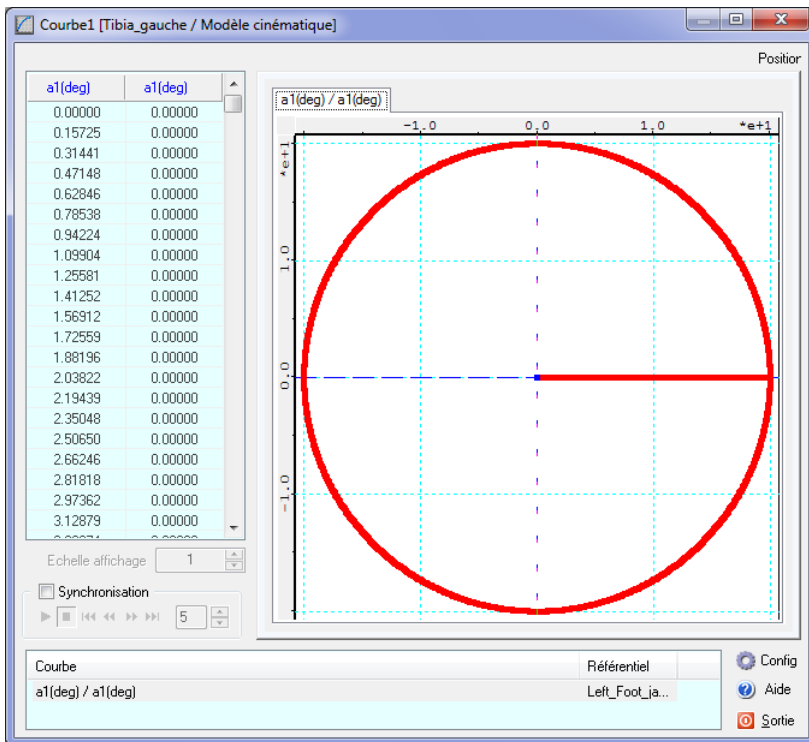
Courbe1 [Tibia_gauche / Modèle cinématique]

Position

| a1(deg) | a1(deg) |
|---|---|
| 0.00000 | 0.00000 |
| 0.15725 | 0.00000 |
| 0.31441 | 0.00000 |
| 0.47148 | 0.00000 |
| 0.62846 | 0.00000 |
| 0.78538 | 0.00000 |
| 0.94224 | 0.00000 |
| 1.09904 | 0.00000 |
| 1.25581 | 0.00000 |
| 1.41252 | 0.00000 |
| 1.56912 | 0.00000 |
| 1.72559 | 0.00000 |
| 1.88196 | 0.00000 |
| 2.03822 | 0.00000 |
| 2.19439 | 0.00000 |
| 2.35048 | 0.00000 |
| 2.50650 | 0.00000 |
| 2.66246 | 0.00000 |
| 2.81818 | 0.00000 |
| 2.97362 | 0.00000 |
| 3.12879 | 0.00000 |

Echelle affichage 1

Synchronisation

5

a1(deg) / a1(deg)

-1.0 0.0 1.0 *e+1

*e+1 1.0 0.0 -1.0

| Courbe | Référentiel |
|---|---|
| a1(deg) / a1(deg) | Left_Foot_ja... |

Config
Aide
Sortie